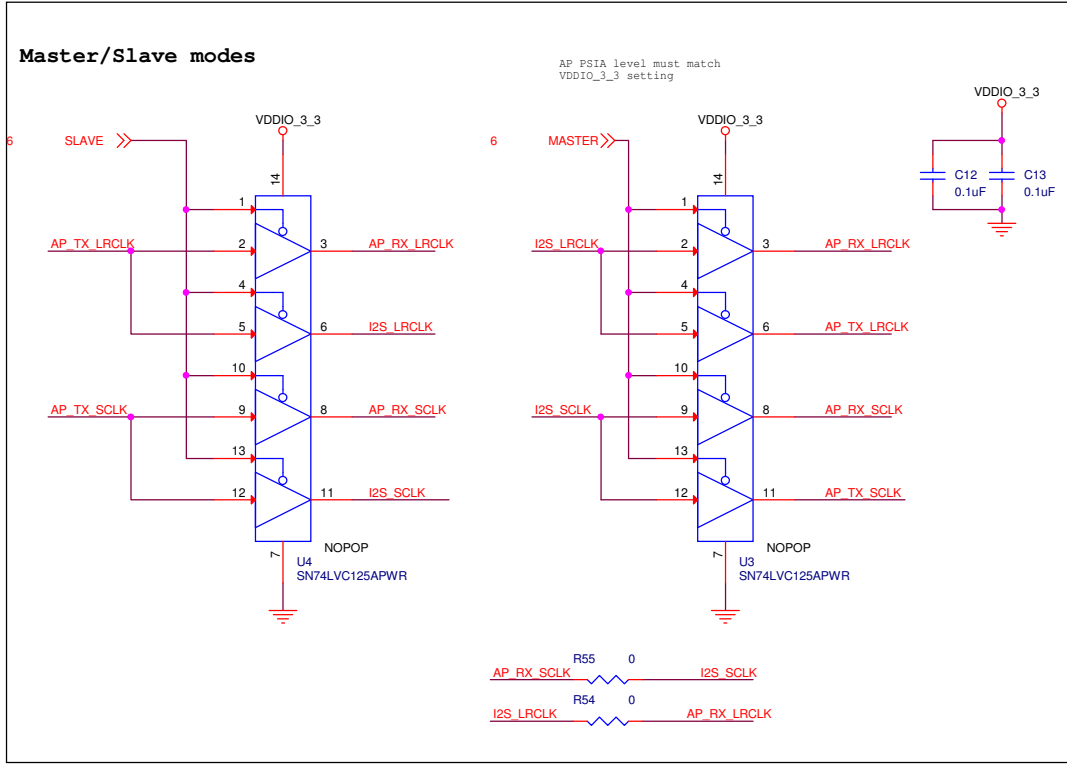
Master/Slave modes

AP PSIA level must match VDDIO_3_3 setting

VDDIO_3_3

6 SLAVE

14

1
AP_TX_LRCLK 2 3 AP_RX_LRCLK
4
5 6 I2S_LRCLK
10
AP_TX_SCLK 9 8 AP_RX_SCLK
13
12 11 I2S_SCLK

NOPOP
7
U4
SN74LVC125APWR

VDDIO_3_3

6 MASTER

14

1
I2S_LRCLK 2 3 AP_RX_LRCLK
4
5 6 AP_TX_LRCLK
10
I2S_SCLK 9 8 AP_RX_SCLK
13
12 11 AP_TX_SCLK

NOPOP
7
U3
SN74LVC125APWR

VDDIO_3_3
C12 0.1uF
C13 0.1uF

R55 0
AP_RX_SCLK I2S_SCLK
R54 0
I2S_LRCLK AP_RX_LRCLK